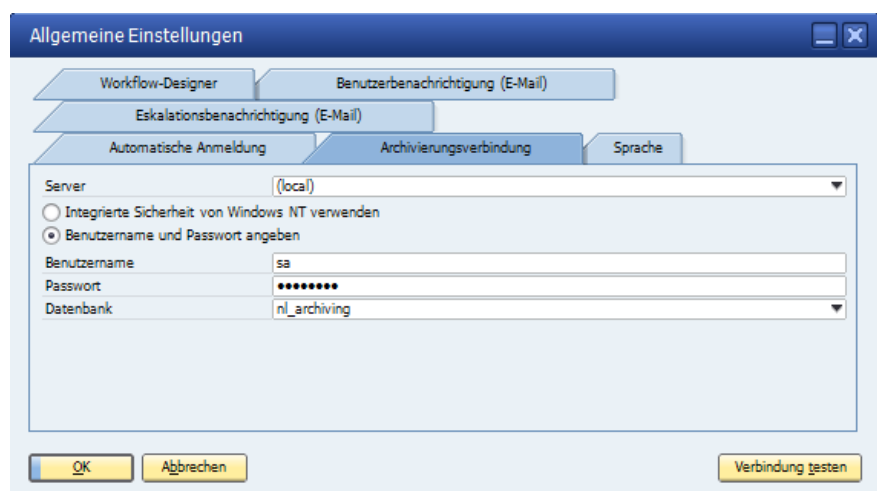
Allgemeine Einstellungen

Workflow-Designer
Benutzerbenachrichtigung (E-Mail)
Eskalationsbenachrichtigung (E-Mail)
Automatische Anmeldung
Archivierungsverbindung
Sprache

Server (local)
Integrierte Sicherheit von Windows NT verwenden
Benutzername und Passwort angeben
Benutzername sa
Passwort ••••••••
Datenbank nl_archiving

OK
Abbrechen
Verbindung testen